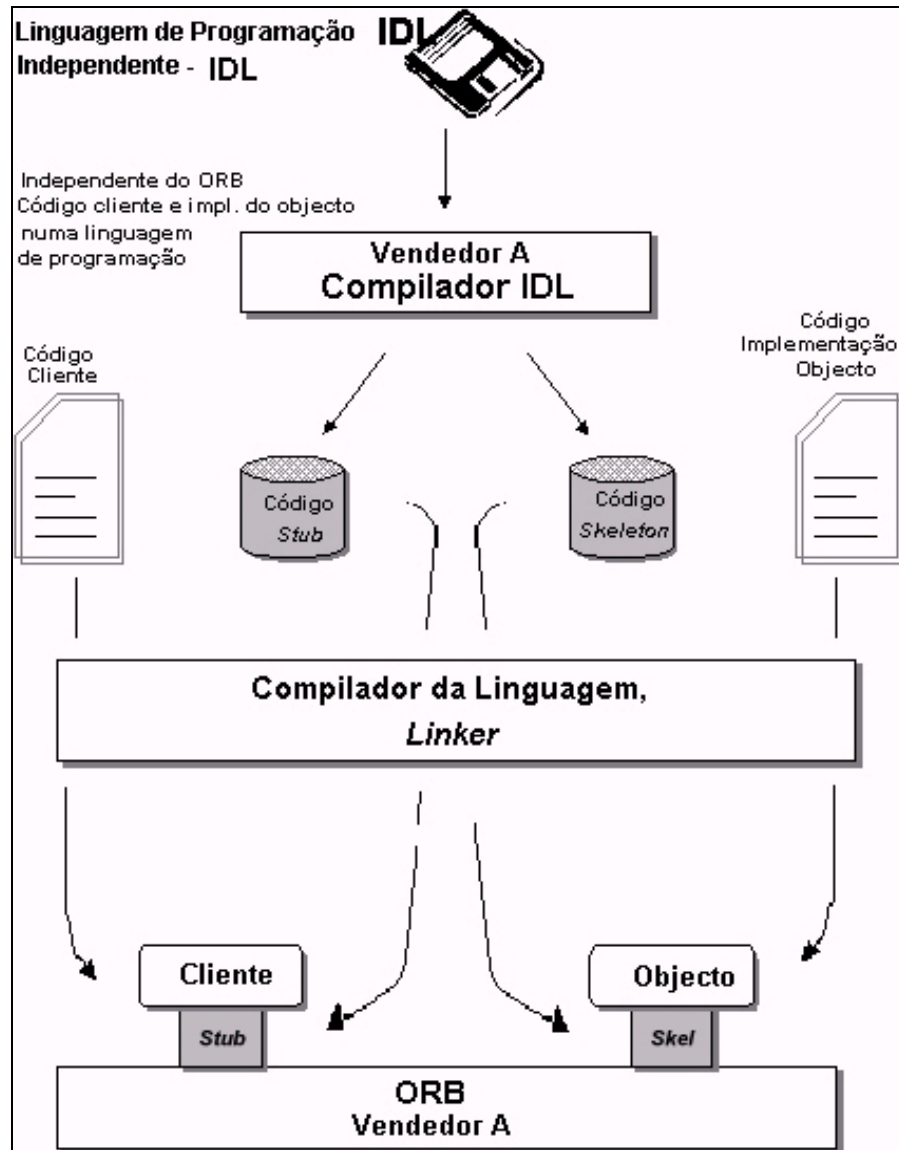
Linguagem de Programação Independente - IDL

IDL

Independente do ORB
Código cliente e impl. do objecto numa linguagem de programação

Vendedor A
Compilador IDL

Código Cliente

Código Implementação Objecto

Código
Stub

Código
Skeleton

Compilador da Linguagem,
Linker

Cliente

Stub

Objecto

Skel

ORB
Vendedor A